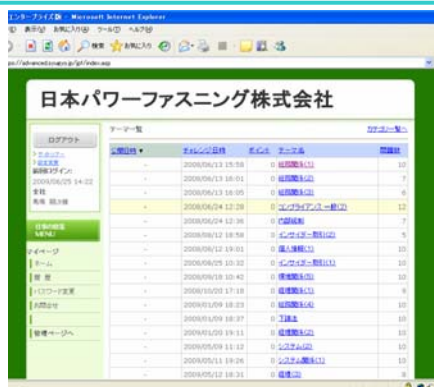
エンター・プライズ版 - Microsoft Internet Explorer
表示(V) お気に入り(A) ツール(T) ヘルプ(H)
検索 お気に入り
ps://advanced.zuaps.jp/jpf/index.asp

日本パワーファスニング株式会社

ログアウト
テーマ一覧
カテゴリー一覧へ

前回ログイン:
2009/06/25 14:22
営業
馬場 朋太郎

マイページ
ホーム
履歴
パスワード変更
お問合せ
管理ページへ

| 公開日時 | チャレンジ日時 | ポイント | テーマ名 | 問題数 |
|---|---|---|---|---|
| - | 2008/06/13 15:58 | 0 | 給与関係(1) | 10 |
| - | 2008/06/13 16:01 | 0 | 給与関係(2) | 7 |
| - | 2008/06/13 16:05 | 0 | 給与関係(3) | 6 |
| - | 2008/06/24 12:28 | 0 | コンプライアンス 一般(2) | 12 |
| - | 2008/06/24 12:36 | 0 | 内部統制 | 7 |
| - | 2008/06/12 18:58 | 0 | インサイダー取引(2) | 5 |
| - | 2008/06/12 19:01 | 0 | 個人情報(1) | 10 |
| - | 2008/06/25 10:32 | 0 | インサイダー取引(1) | 10 |
| - | 2008/06/18 10:40 | 0 | 環境関係(5) | 10 |
| - | 2009/01/02 17:18 | 0 | 環境関係(1) | 9 |
| - | 2009/01/09 10:23 | 0 | 環境関係(4) | 10 |
| - | 2009/01/09 10:27 | 0 | 下請法 | 10 |
| - | 2009/01/20 19:11 | 0 | 環境関係(3) | 10 |
| - | 2009/05/09 11:12 | 0 | システム(2) | 10 |
| - | 2009/05/11 19:26 | 0 | システム関係(1) | 10 |
| - | 2009/05/12 18:31 | 0 | 環境(3) | 10 |